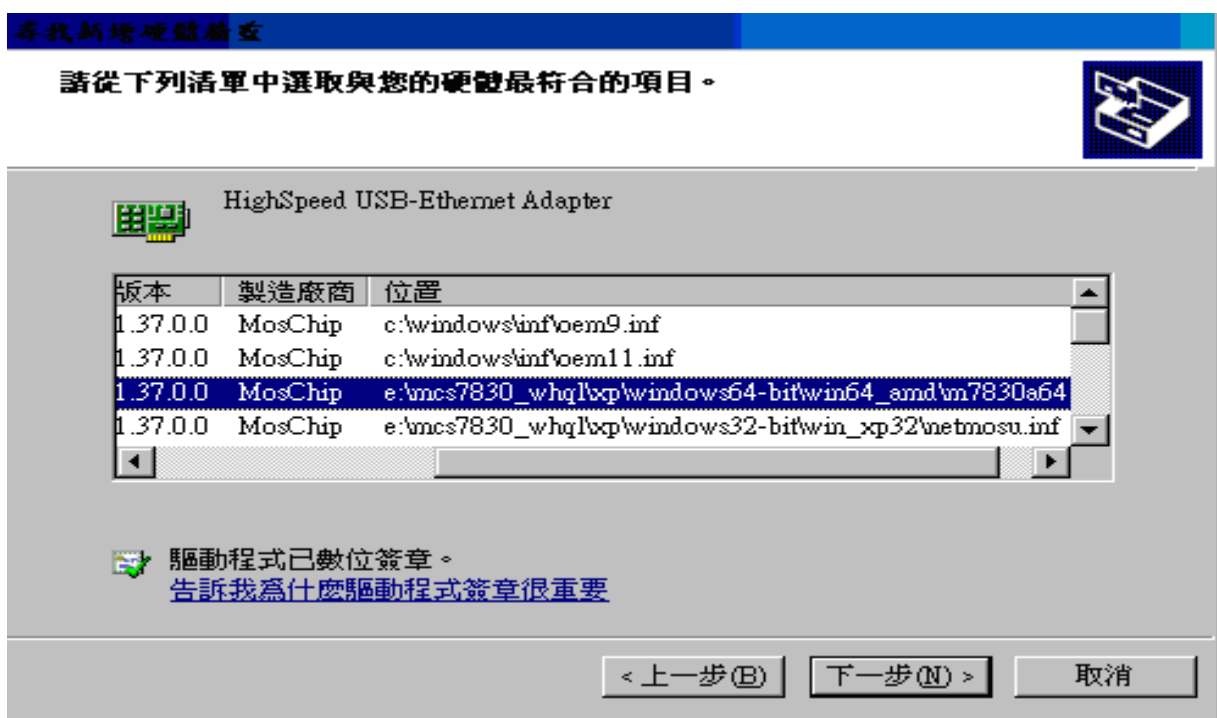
尋找新增硬體精靈

請從下列清單中選取與您的硬體最符合的項目。

HighSpeed USB-Ethernet Adapter

| 版本 | 製造廠商 | 位置 |
|---|---|---|
| 1.37.0.0 | MosChip | c:\windows\inf\oem9.inf |
| 1.37.0.0 | MosChip | c:\windows\inf\oem11.inf |
| 1.37.0.0 | MosChip | e:\mcs7830_whql\xp\windows64-bit\win64_amd\m7830a64 |
| 1.37.0.0 | MosChip | e:\mcs7830_whql\xp\windows32-bit\win_xp32\netmosu.inf |

驅動程式已數位簽章。
告訴我為什麼驅動程式簽章很重要

< 上一步(B)
下一步(N) >
取消